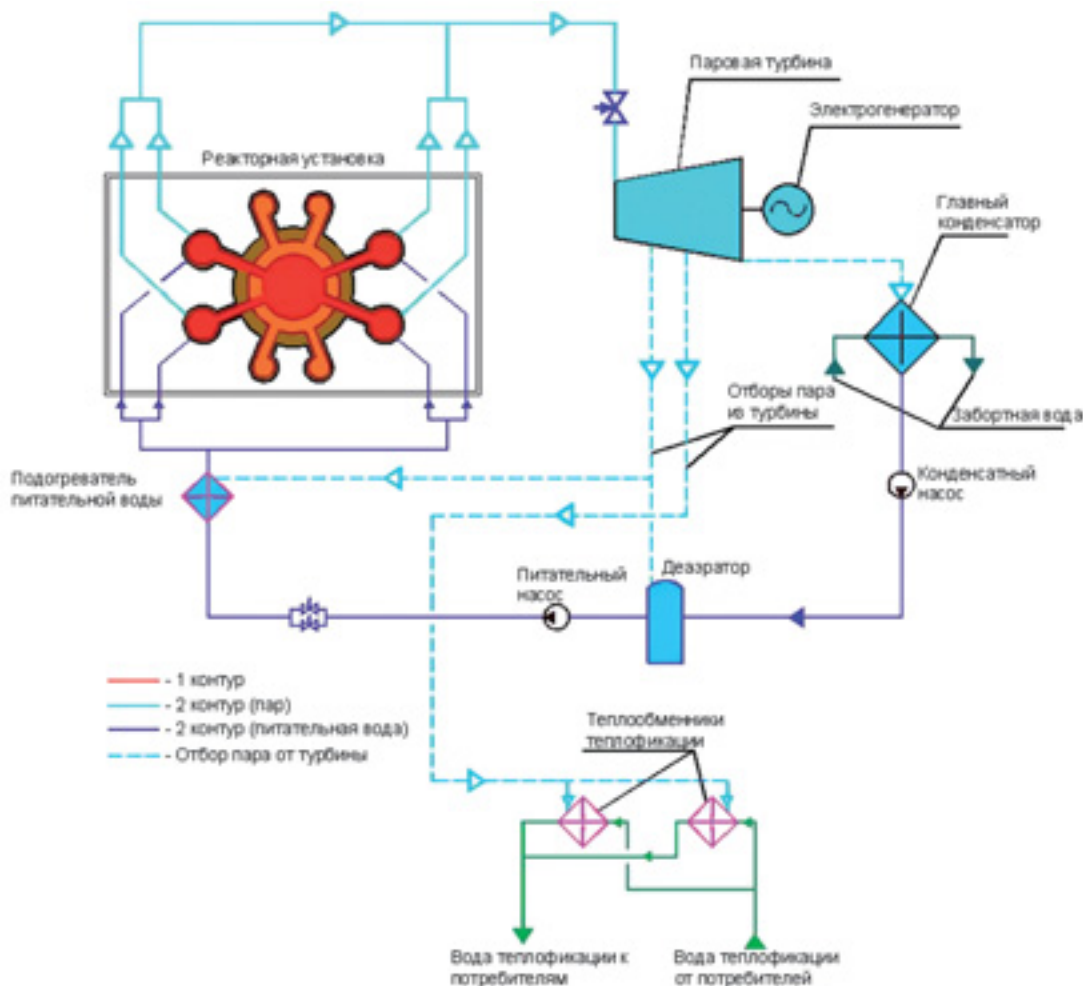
Паровая турбина

Электрогенератор

Реакторная установка

Главный конденсатор

Отборы пара из турбины

Заборная вода

Подогреватель питательной воды

Конденсатный насос

Питательный насос

Деаэратор

- 1 контур
- 2 контур (пар)
- 2 контур (питательная вода)
- Отбор пара от турбины

Теплообменники теплофикации

Вода теплофикации к потребителям

Вода теплофикации от потребителей